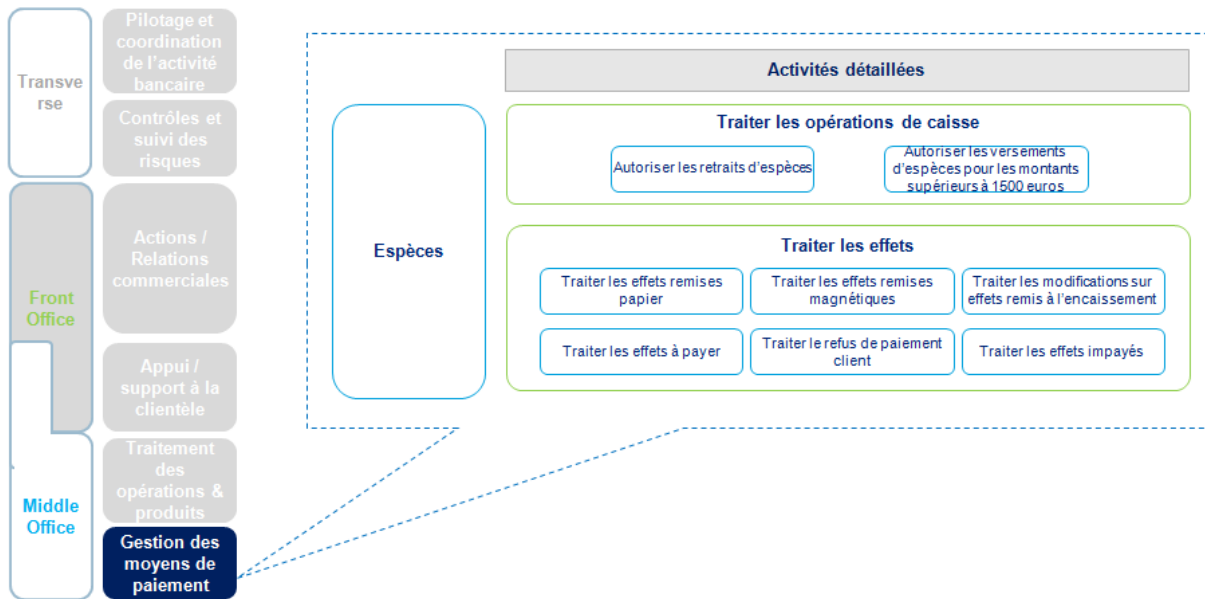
Transverse

Pilotage et coordination de l'activité bancaire

Contrôles et suivi des risques

Front Office

Actions / Relations commerciales

Appui / support à la clientèle

Middle Office

Traitement des opérations & produits

Gestion des moyens de paiement

Espèces

Activités détaillées

Traiter les opérations de caisse

Autoriser les retraits d'espèces

Autoriser les versements d'espèces pour les montants supérieurs à 1500 euros

Traiter les effets

Traiter les effets remises papier

Traiter les effets remises magnétiques

Traiter les modifications sur effets remis à l'encaissement

Traiter les effets à payer

Traiter le refus de paiement client

Traiter les effets impayés